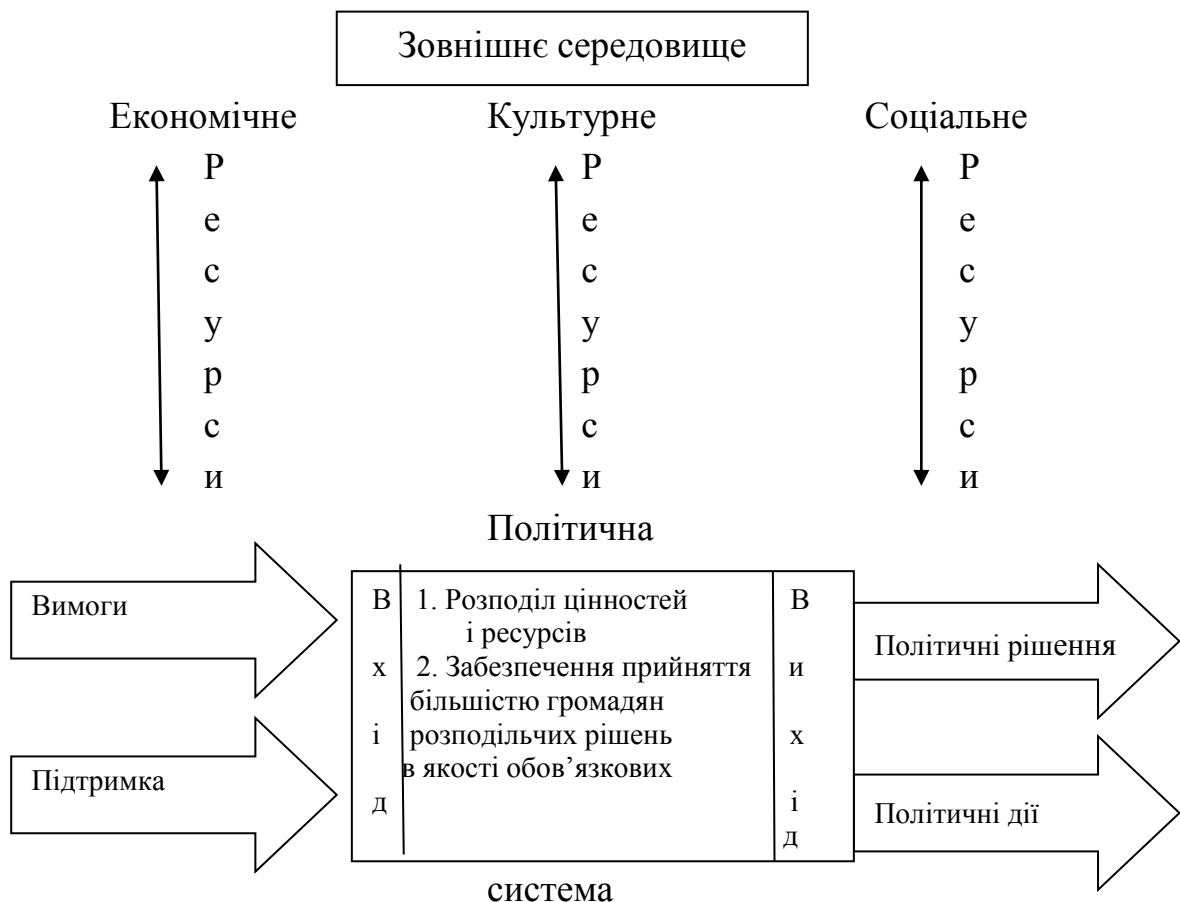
Зовнішнє середовище

Економічне
Ресурси

Культурне
Ресурси

Соціальне
Ресурси

Політична

Вимоги

Підтримка

Вхід

1. Розподіл цінностей і ресурсів
2. Забезпечення прийняття більшістю громадян розподільчих рішень в якості обов’язкових

Вихід

Політичні рішення

Політичні дії

система